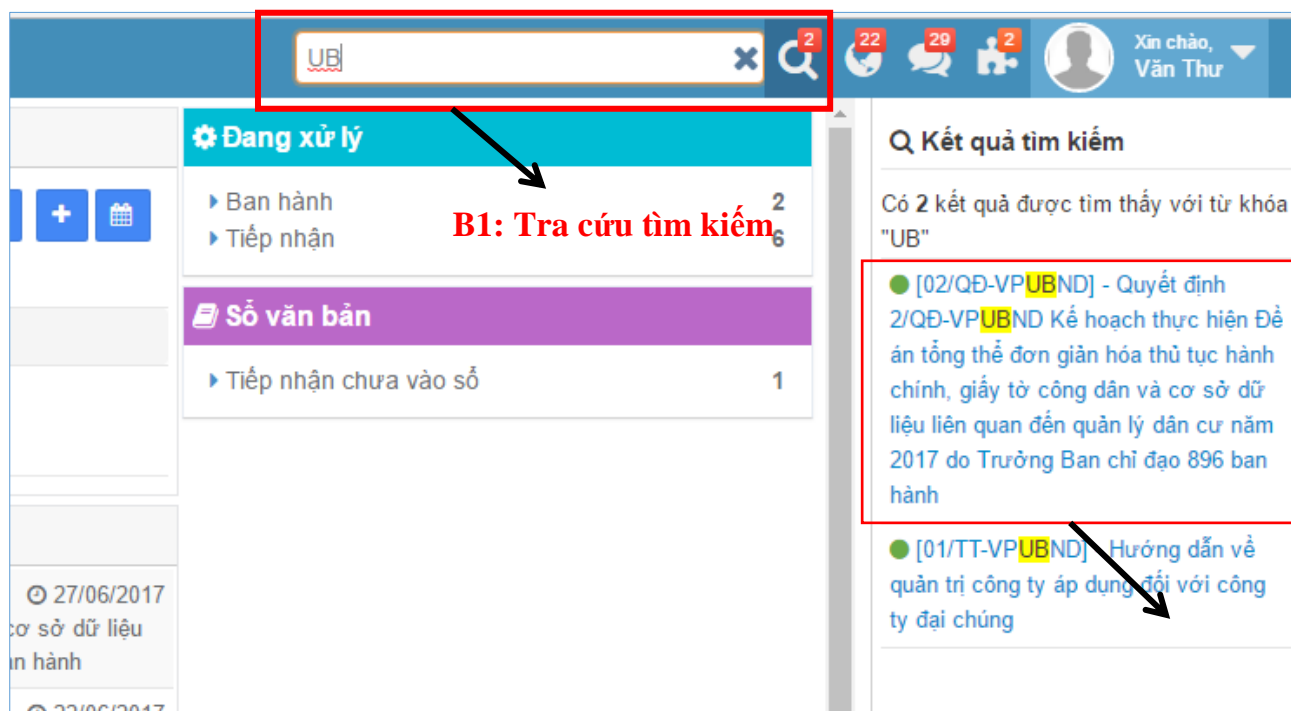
UB

2 22 29 2

Xin chào, Văn Thư

Đang xử lý

Ban hành 2
Tiếp nhận 6

B1: Tra cứu tìm kiếm

Sổ văn bản

Tiếp nhận chưa vào sổ 1

27/06/2017
cơ sở dữ liệu
an hành

Kết quả tìm kiếm

Có 2 kết quả được tìm thấy với từ khóa "UB"

[02/QĐ-VPUBND] - Quyết định 2/QĐ-VPUBND Kế hoạch thực hiện Đề án tổng thể đơn giản hóa thủ tục hành chính, giấy tờ công dân và cơ sở dữ liệu liên quan đến quản lý dân cư năm 2017 do Trưởng Ban chỉ đạo 896 ban hành

[01/TT-VPUBND] - Hướng dẫn về quản trị công ty áp dụng đối với công ty đại chúng